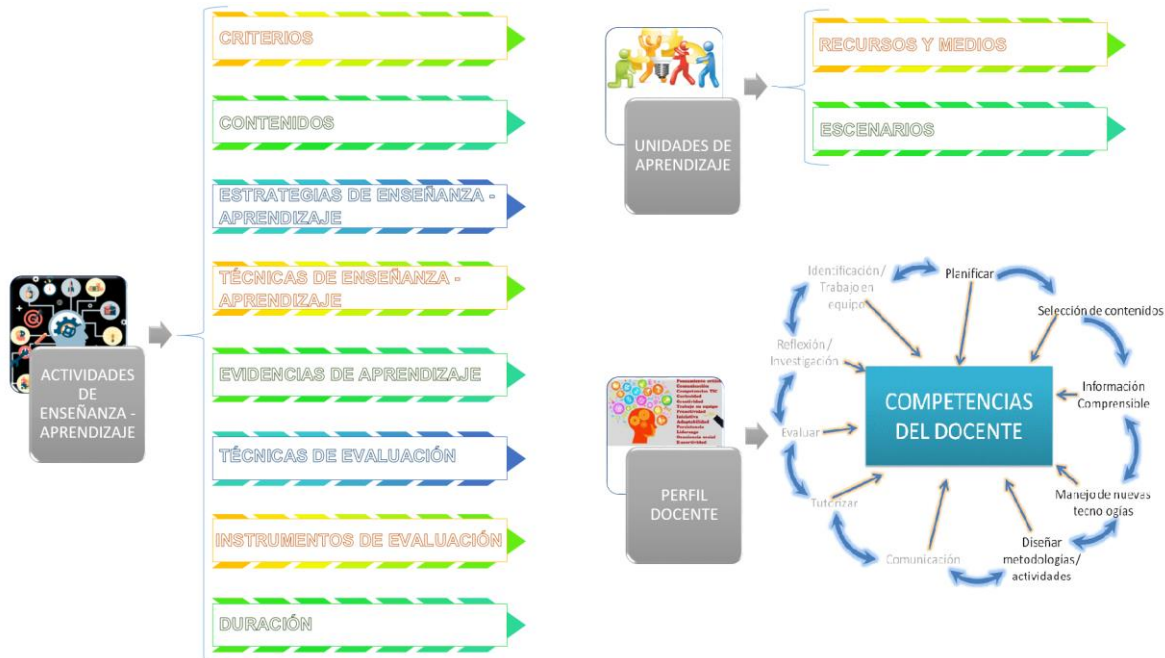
ACTIVIDADES DE ENSEÑANZA - APRENDIZAJE

CRITERIOS

CONTENIDOS

ESTRATEGIAS DE ENSEÑANZA - APRENDIZAJE

TÉCNICAS DE ENSEÑANZA - APRENDIZAJE

EVIDENCIAS DE APRENDIZAJE

TÉCNICAS DE EVALUACIÓN

INSTRUMENTOS DE EVALUACIÓN

DURACIÓN

UNIDADES DE APRENDIZAJE

RECURSOS Y MEDIOS

ESCENARIOS

PERFIL DOCENTE

COMPETENCIAS DEL DOCENTE

Planificar

Selección de contenidos

Información Comprensible

Manejo de nuevas tecno ogías

Diseñar metodologías/ actividades

Comunicación

Tutorizar

Evaluar

Reflexión / Investigación

Identificación / Trabajo en equipo